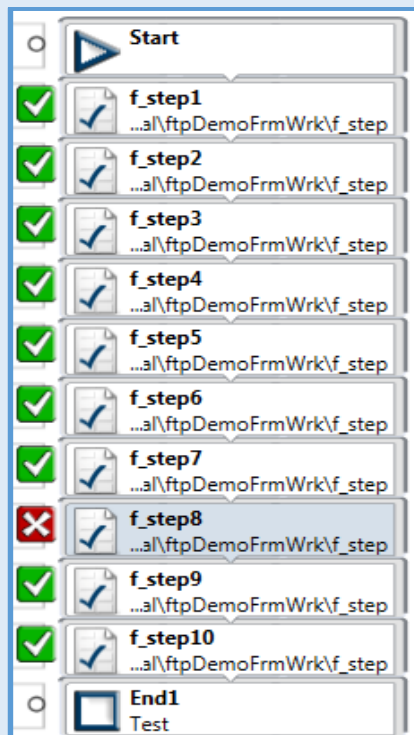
Start

f_step1
...al\ftpDemoFrmWrk\f_step

f_step2
...al\ftpDemoFrmWrk\f_step

f_step3
...al\ftpDemoFrmWrk\f_step

f_step4
...al\ftpDemoFrmWrk\f_step

f_step5
...al\ftpDemoFrmWrk\f_step

f_step6
...al\ftpDemoFrmWrk\f_step

f_step7
...al\ftpDemoFrmWrk\f_step

f_step8
...al\ftpDemoFrmWrk\f_step

f_step9
...al\ftpDemoFrmWrk\f_step

f_step10
...al\ftpDemoFrmWrk\f_step

End1
Test